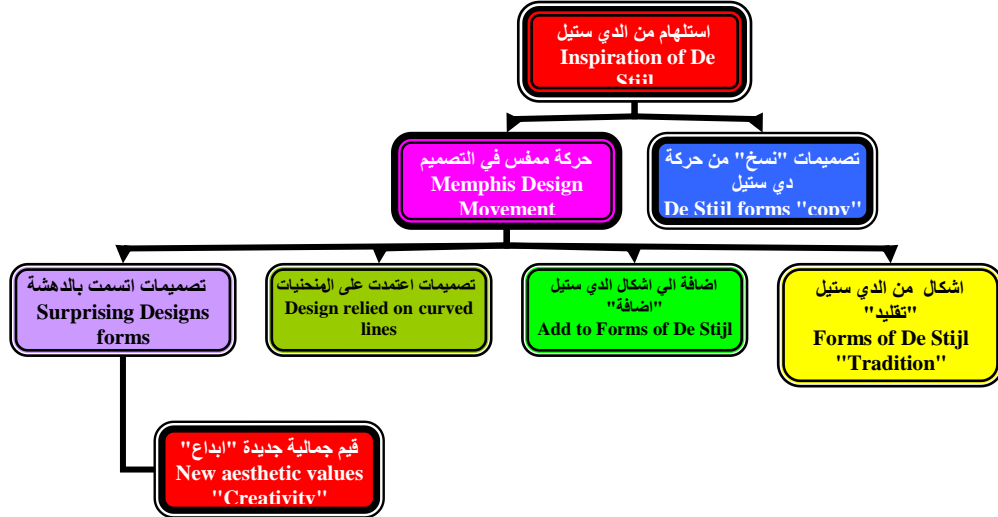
استلهام من الدي ستيل
Inspiration of De Stijl

حركة ممفس في التصميم
Memphis Design Movement

تصميمات "نسخ" من حركة دي ستيل
De Stijl forms "copy"

تصميمات اتسمت بالدهشة
Surprising Designs forms

تصميمات اعتمدت على المنحنيات
Design relied on curved lines

اضافة الي اشكال الدي ستيل "اضافة"
Add to Forms of De Stijl

اشكال من الدي ستيل "تقليد"
Forms of De Stijl "Tradition"

قيم جمالية جديدة "ابداع"
New aesthetic values "Creativity"